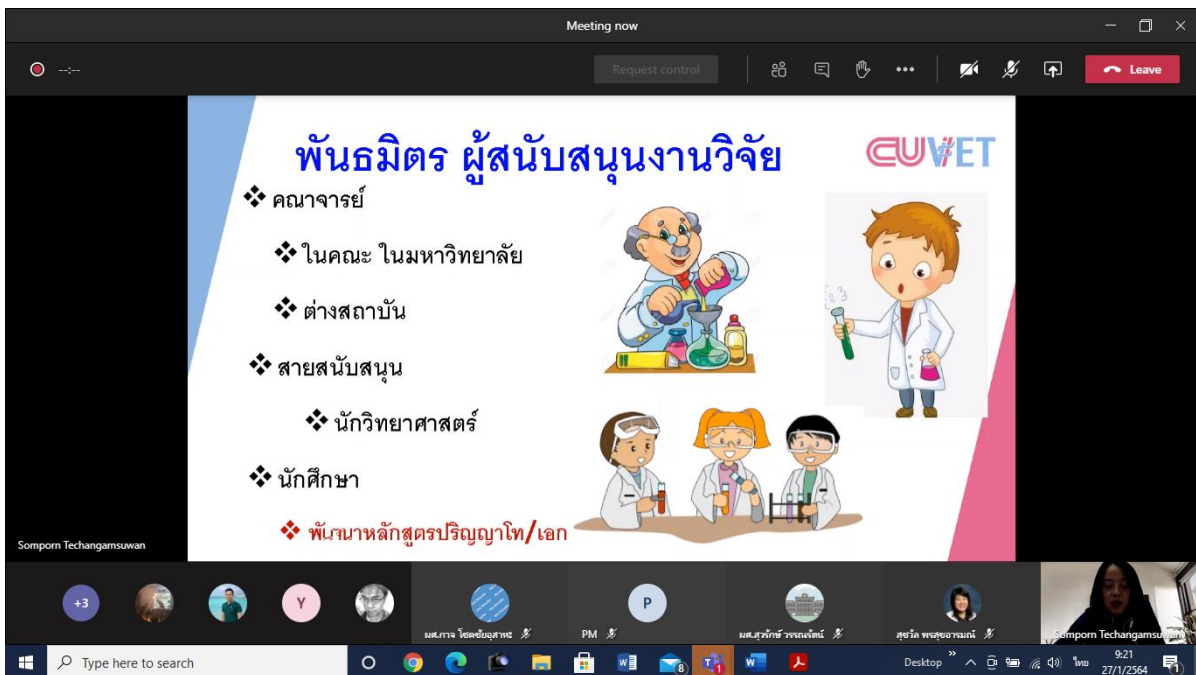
Meeting now

--:--

Request control

Leave

พันธมิตร ผู้สนับสนุนงานวิจัย

CUVET

❖ คณาจารย์

❖ ในคณะ ในมหาวิทยาลัย

❖ ต่างสถาบัน

❖ สายสนับสนุน

❖ นักวิทยาศาสตร์

❖ นักศึกษา

❖ พัฒนาหลักสูตรปริญญาโท/เอก

Somporn Techangamsuwan

+3

Y

ผศ.กาจ โชคชัยอุสาหะ

P

PM

ผศ.สุวรักษ์ วรรณรัตน์

สุชวัล พรสุขอารมณ์

Somporn Techangamsuwan

Type here to search

Desktop

ไทย

9:21

27/1/2564